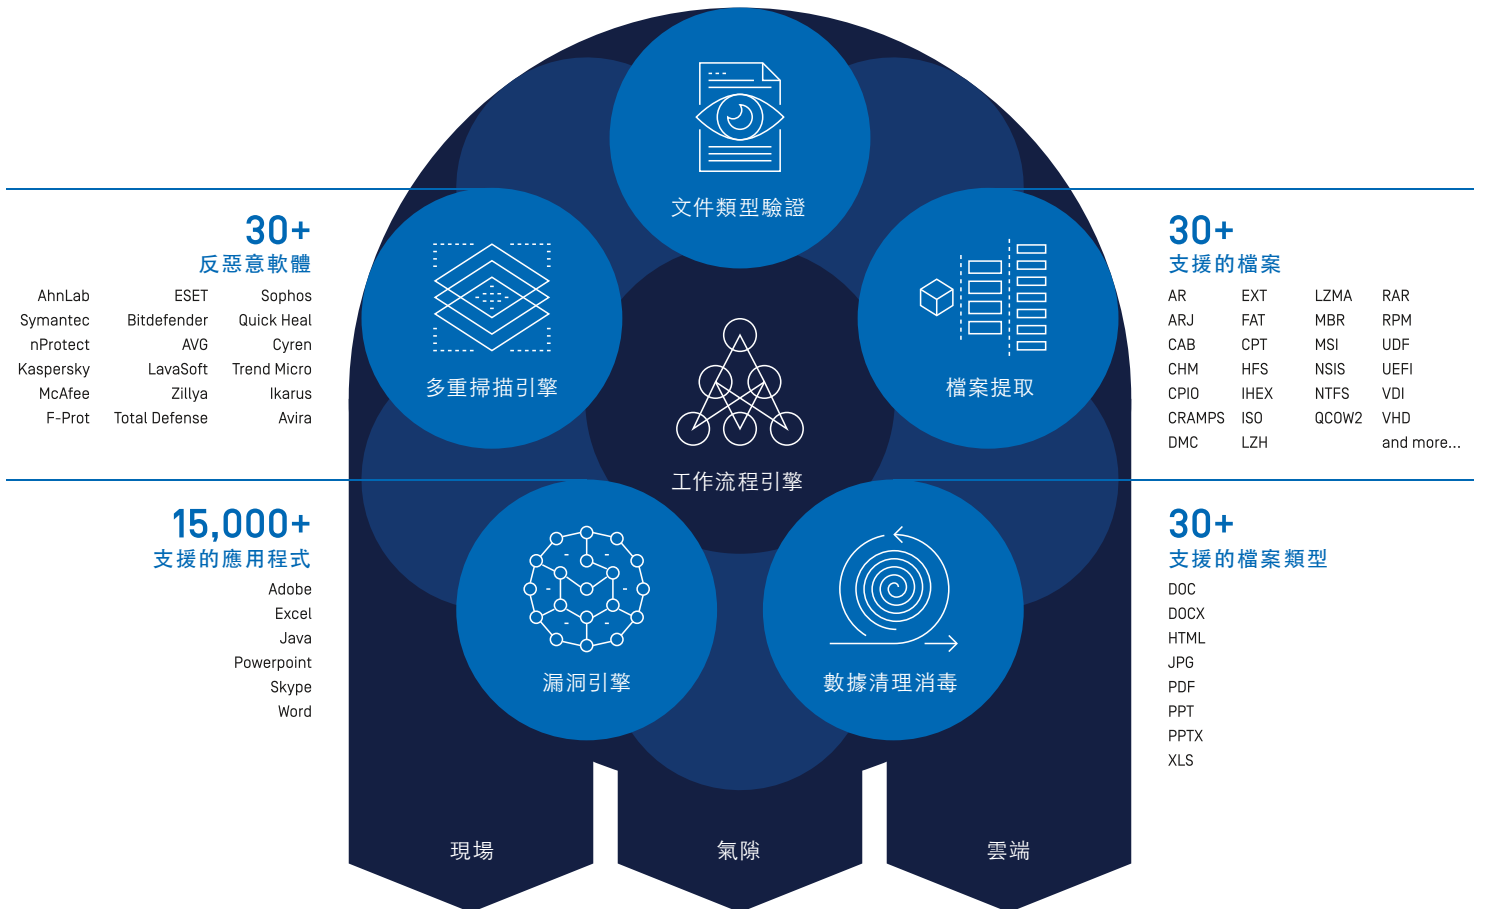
30+
反惡意軟體

| AhnLab | ESET | Sophos |
|---|---|---|
| Symantec | Bitdefender | Quick Heal |
| nProtect | AVG | Cyren |
| Kaspersky | LavaSoft | Trend Micro |
| McAfee | Zillya | Ikarus |
| F-Prot | Total Defense | Avira |

15,000+
支援的應用程式

Adobe
Excel
Java
Powerpoint
Skype
Word

文件類型驗證

多重掃描引擎

檔案提取

工作流程引擎

漏洞引擎

數據清理消毒

現場

氣隙

雲端

30+
支援的檔案

| AR | EXT | LZMA | RAR |
|---|---|---|---|
| ARJ | FAT | MBR | RPM |
| CAB | CPT | MSI | UDF |
| CHM | HFS | NSIS | UEFI |
| CPIO | IHEX | NTFS | VDI |
| CRAMPS | ISO | QCOW2 | VHD |
| DMC | LZH | | and more... |

30+
支援的檔案類型

DOC
DOCX
HTML
JPG
PDF
PPT
PPTX
XLS